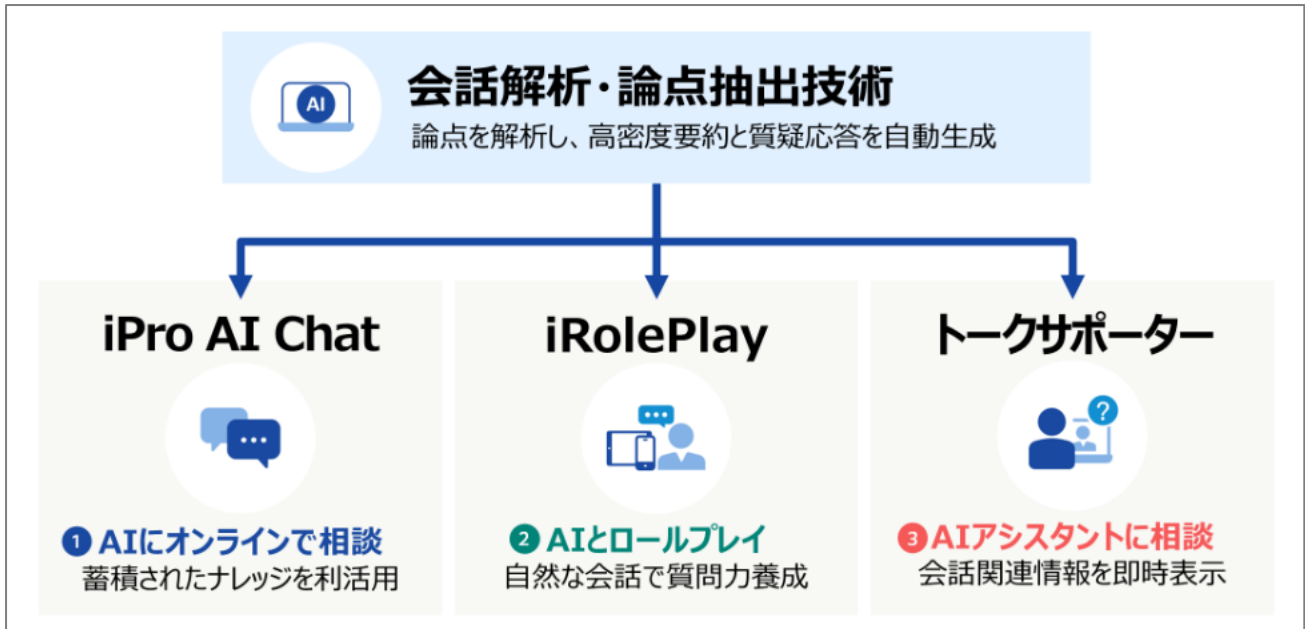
AI

会話解析・論点抽出技術
論点を解析し、高密度要約と質疑応答を自動生成

iPro AI Chat
1 AIにオンラインで相談
蓄積されたナレッジを利活用

iRolePlay
2 AIとロールプレイ
自然な会話で質問力養成

トークサポーター
3 AIアシスタントに相談
会話関連情報を即時表示